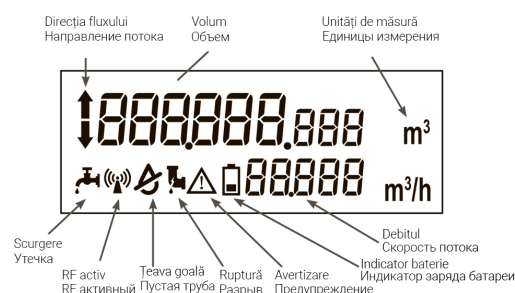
Direcția fluxului
Направление потока

Volum
Объем

Unități de măsură
Единицы измерения

888.888.888 m³

88.888 m³/h

Scurgere
Утечка

RF activ
RF активный

Țeava goală
Пустая труба

Ruptură
Разрыв

Avertizare
Предупреждение

Indicator baterie
Индикатор заряда батареи

Debitul
Скорость потока